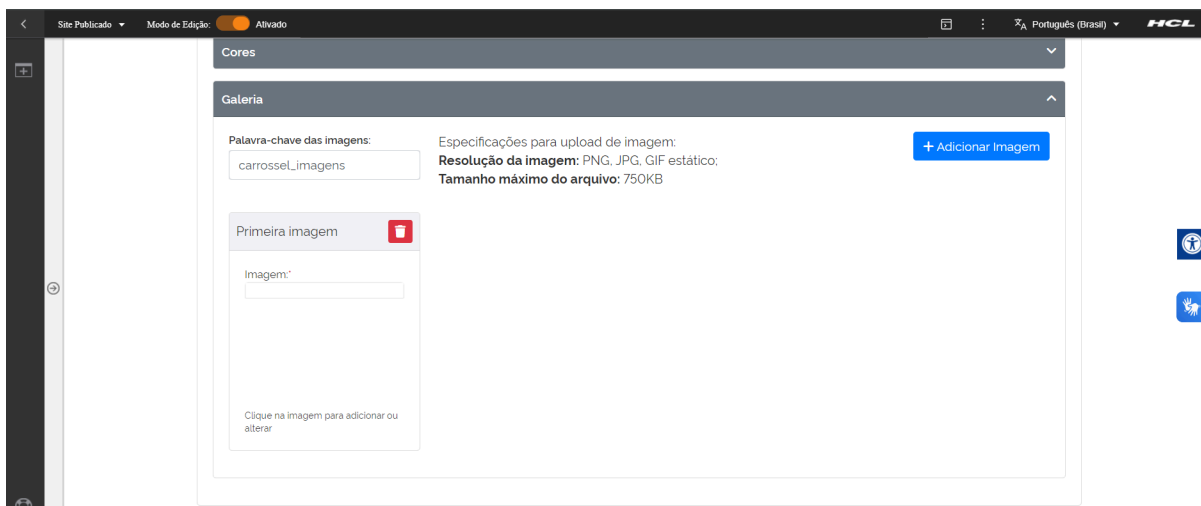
Site Publicado ▾ Modo de Edição: Ativado

Português (Brasil) ▾ HCL

Cores

Galeria

Palavra-chave das imagens:

carrossel_imagens

Especificações para upload de imagem:
**Resolução da imagem:** PNG, JPG, GIF estático;
**Tamanho máximo do arquivo:** 750KB

+ Adicionar Imagem

Primeira imagem

Imagem:*

Clique na imagem para adicionar ou alterar